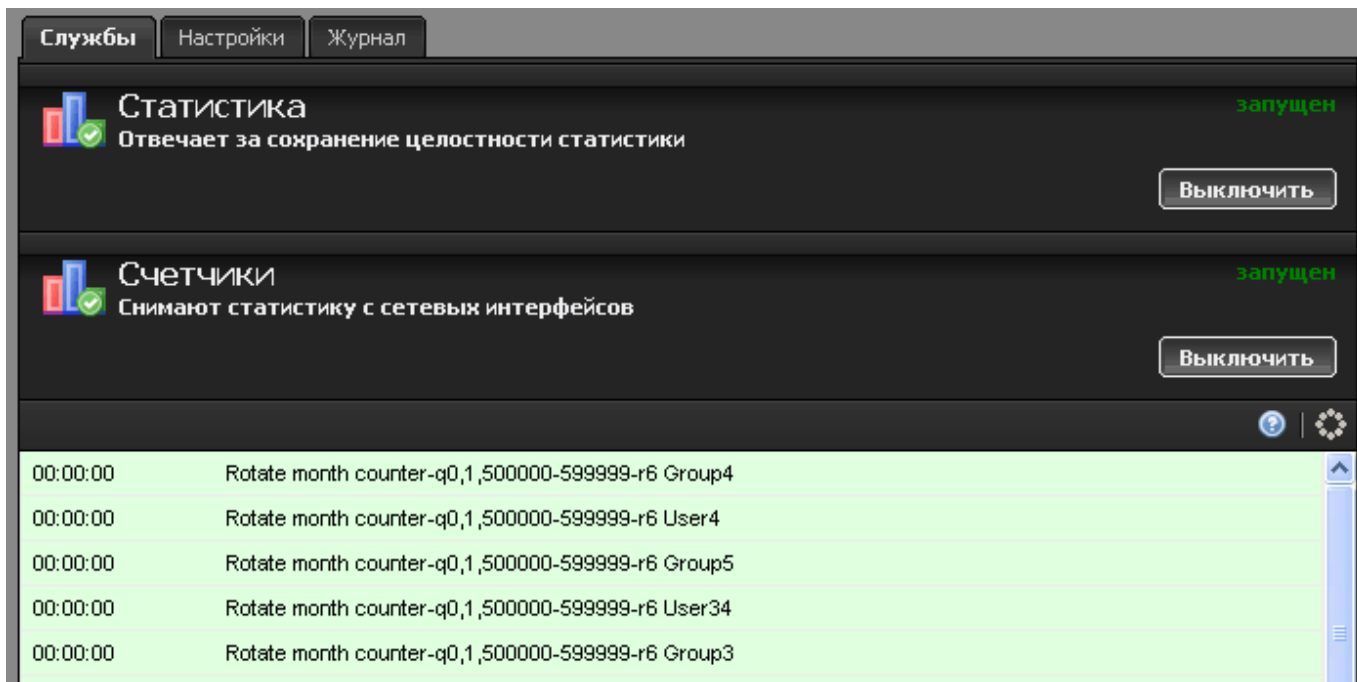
Службы | Настройки | Журнал

Статистика
Отвечает за сохранение целостности статистики
запущен
Выключить

Счетчики
Снимают статистику с сетевых интерфейсов
запущен
Выключить

| | |
|---|---|
| 00:00:00 | Rotate month counter-q0,1,500000-599999-r6 Group4 |
| 00:00:00 | Rotate month counter-q0,1,500000-599999-r6 User4 |
| 00:00:00 | Rotate month counter-q0,1,500000-599999-r6 Group5 |
| 00:00:00 | Rotate month counter-q0,1,500000-599999-r6 User34 |
| 00:00:00 | Rotate month counter-q0,1,500000-599999-r6 Group3 |